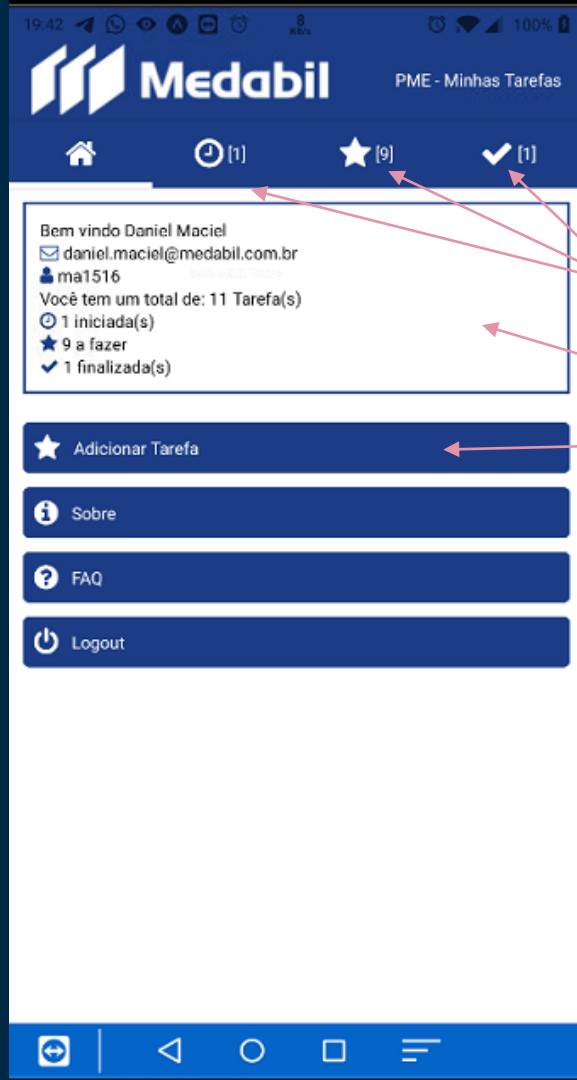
19:42 8 KB/s 100%

Medabil

PME - Minhas Tarefas

[1] [9] [1]

Bem vindo Daniel Maciel
daniel.maciel@medabil.com.br
ma1516
Você tem um total de: 11 Tarefa(s)
1 iniciada(s)
9 a fazer
1 finalizada(s)

Adicionar Tarefa

Sobre

FAQ

Logout